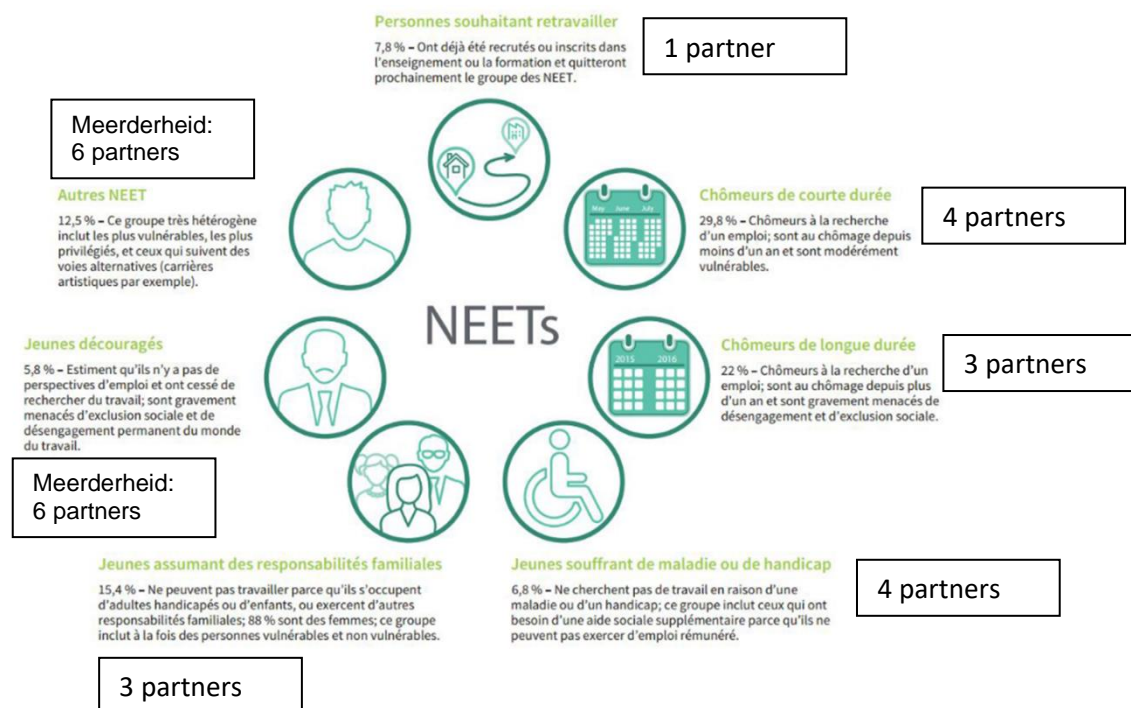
Personnes souhaitant retravailler

7,8 % – Ont déjà été recrutés ou inscrits dans l'enseignement ou la formation et quitteront prochainement le groupe des NEET.

1 partner

Meerderheid:
6 partners

Autres NEET

12,5 % – Ce groupe très hétérogène inclut les plus vulnérables, les plus privilégiés, et ceux qui suivent des voies alternatives (carrières artistiques par exemple).

Chômeurs de courte durée

May June July

29,8 % – Chômeurs à la recherche d'un emploi; sont au chômage depuis moins d'un an et sont modérément vulnérables.

4 partners

NEETs

Jeunes découragés

5,8 % – Estiment qu'ils n'y a pas de perspectives d'emploi et ont cessé de rechercher du travail; sont gravement menacés d'exclusion sociale et de désengagement permanent du monde du travail.

Chômeurs de longue durée

2015 2016

22 % – Chômeurs à la recherche d'un emploi; sont au chômage depuis plus d'un an et sont gravement menacés de désengagement et d'exclusion sociale.

3 partners

Meerderheid:
6 partners

Jeunes assumant des responsabilités familiales

15,4 % – Ne peuvent pas travailler parce qu'ils s'occupent d'adultes handicapés ou d'enfants, ou exercent d'autres responsabilités familiales; 88 % sont des femmes; ce groupe inclut à la fois des personnes vulnérables et non vulnérables.

Jeunes souffrant de maladie ou de handicap

6,8 % – Ne cherchent pas de travail en raison d'une maladie ou d'un handicap; ce groupe inclut ceux qui ont besoin d'une aide sociale supplémentaire parce qu'ils ne peuvent pas exercer d'emploi rémunéré.

4 partners

3 partners